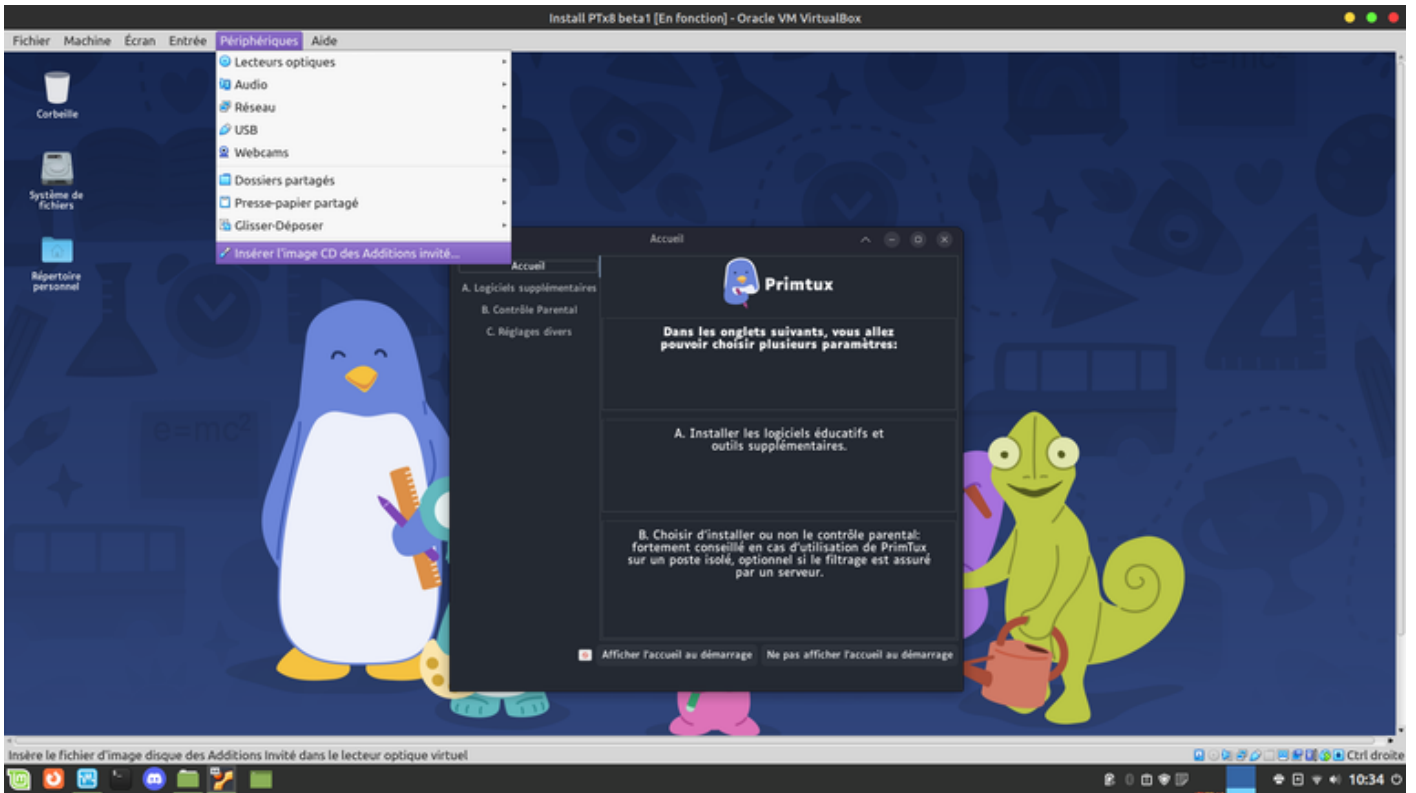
Install PTx8 beta1 [En fonction] - Oracle VM VirtualBox

Fichier Machine Écran Entrée Périphériques Aide

Lecteurs optiques
Audio
Réseau
USB
Webcams
Dossiers partagés
Presse-papier partagé
Glisser-Déposer
Insérer l'image CD des Additions invité...

Corbeille

Système de fichiers

Répertoire personnel

Accueil

Accueil
A. Logiciels supplémentaires
B. Contrôle Parental
C. Réglages divers

Primtux

Dans les onglets suivants, vous allez pouvoir choisir plusieurs paramètres:

A. Installer les logiciels éducatifs et outils supplémentaires.

B. Choisir d'installer ou non le contrôle parental: fortement conseillé en cas d'utilisation de PrimTux sur un poste isolé, optionnel si le filtrage est assuré par un serveur.

Afficher l'accueil au démarrage Ne pas afficher l'accueil au démarrage

e=mc²

Insère le fichier d'image disque des Additions Invité dans le lecteur optique virtuel

Ctrl droite

10:34